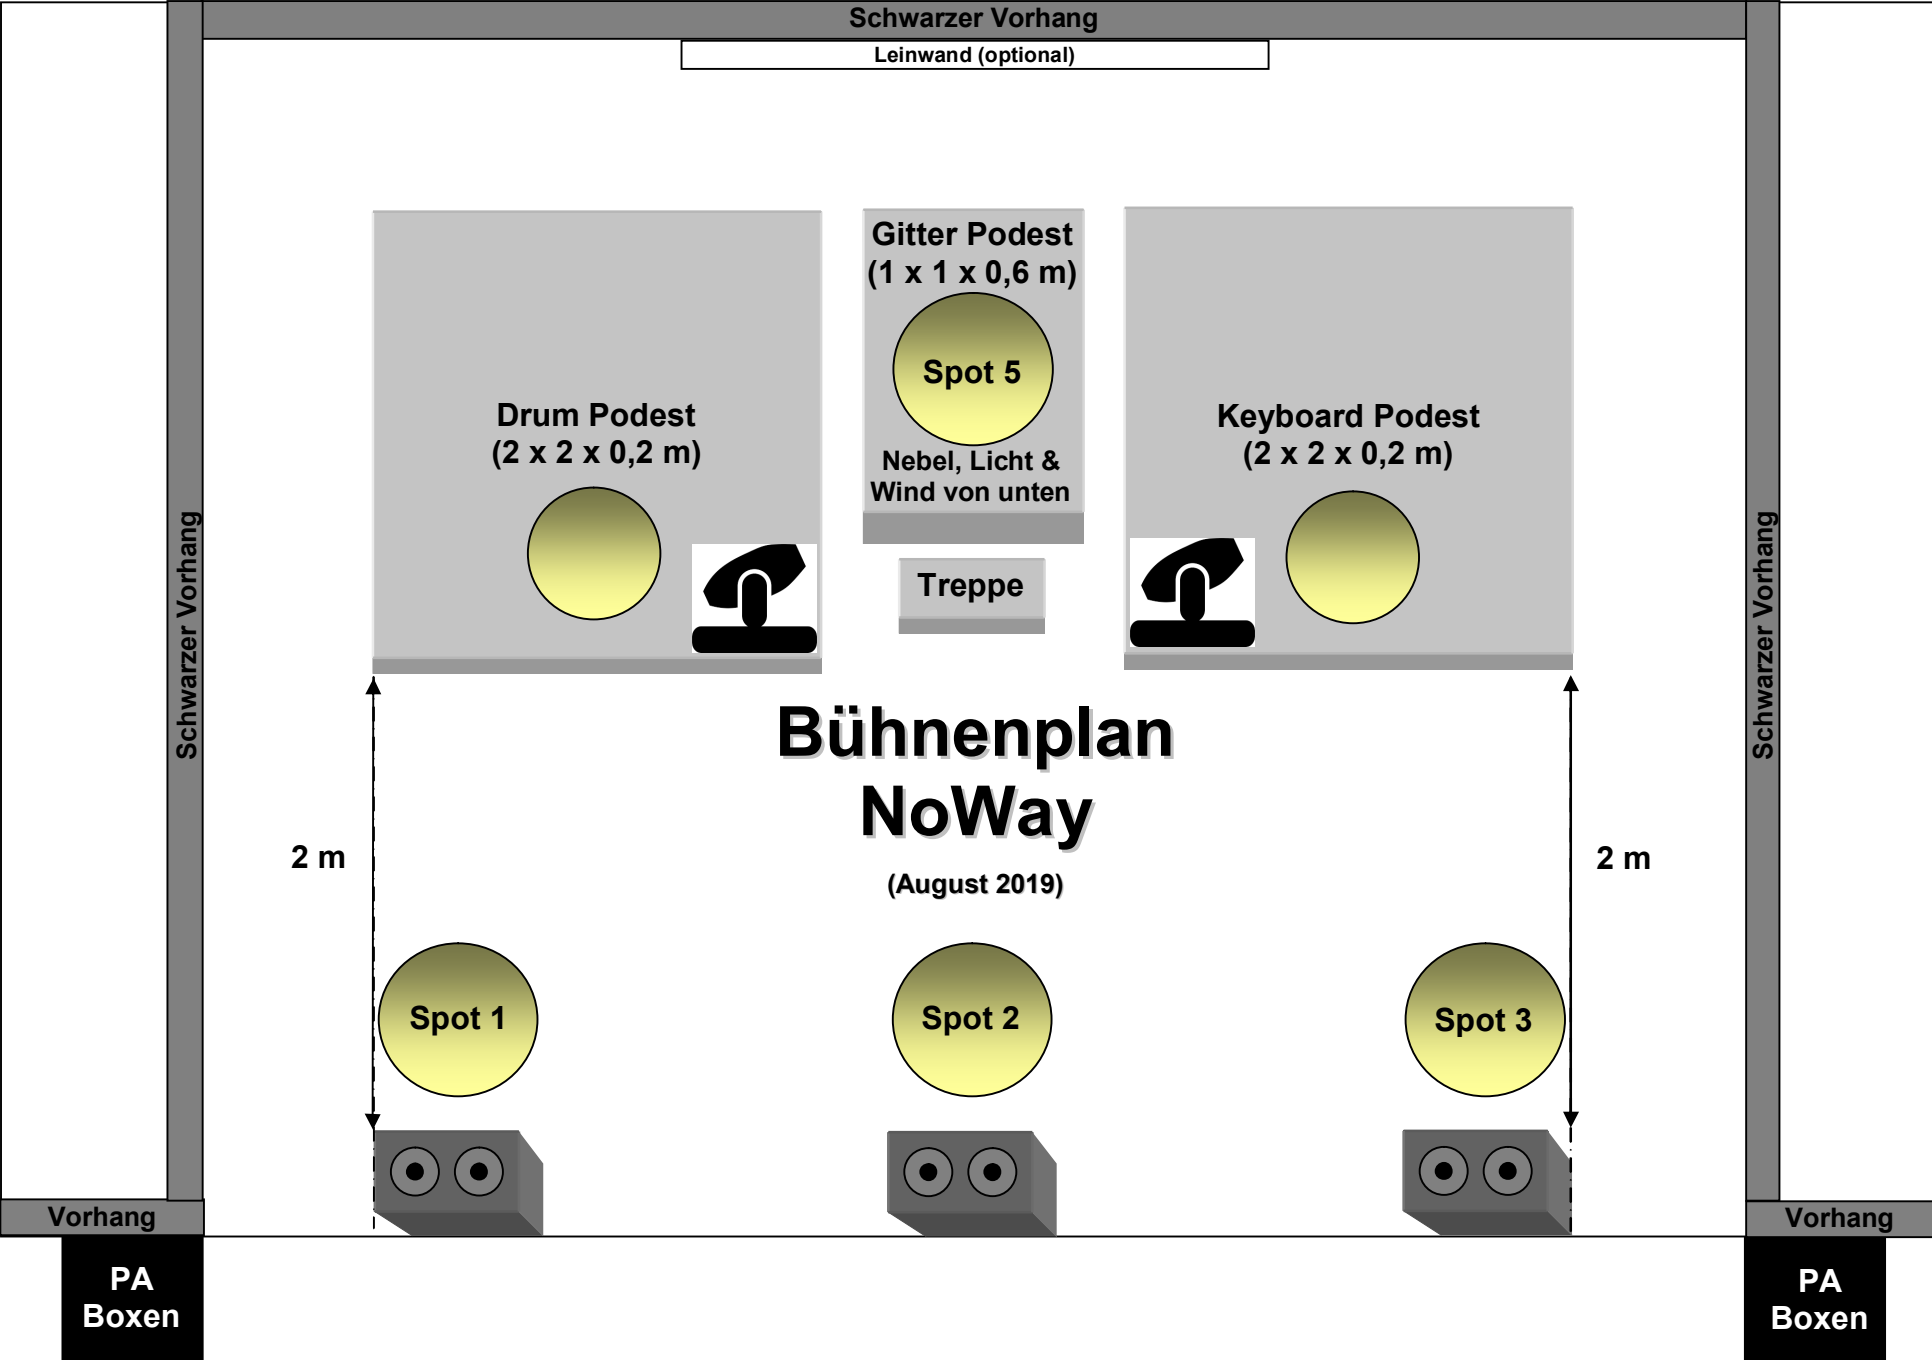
Schwarzer Vorhang

Leinwand (optional)

Drum Podest
(2 x 2 x 0,2 m)

Gitter Podest
(1 x 1 x 0,6 m)

Spot 5

Nebel, Licht &
Wind von unten

Treppe

Keyboard Podest
(2 x 2 x 0,2 m)

Schwarzer Vorhang

Schwarzer Vorhang

Bühnenplan
NoWay

(August 2019)

2 m

2 m

Spot 1

Spot 2

Spot 3

Vorhang

Vorhang

PA
Boxen

PA
Boxen